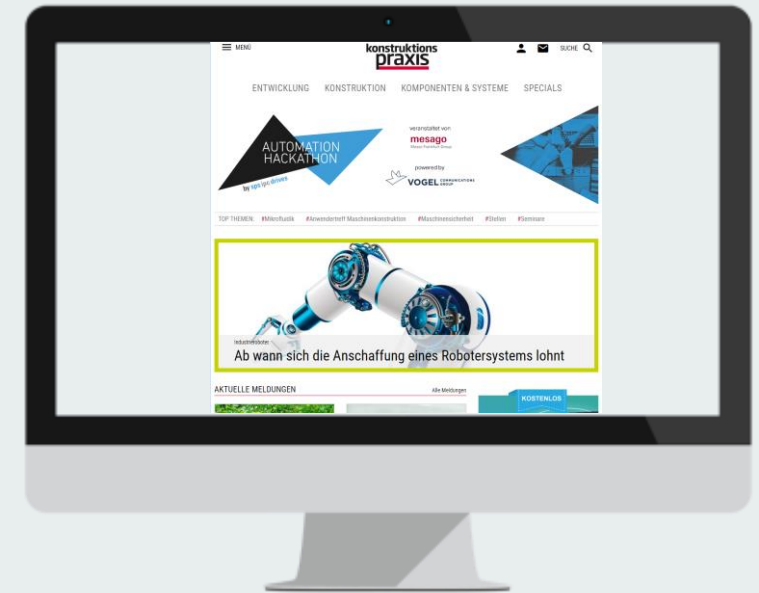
MENÜ

konstruktions praxis

SUCHE

ENTWICKLUNG KONSTRUKTION KOMPONENTEN & SYSTEME SPECIALS

AUTOMATION HACKATHON

by sps ipc drives

veranstaltet von

mesago

powered by

VOGEL COMMUNICATIONS GROUP

TOP THEMEN: #Mikrofluidik #Anwendertreff Maschinenkonstruktion #Maschinensicherheit #Stellen #Seminare

Industrieroboter

Ab wann sich die Anschaffung eines Robotersystems lohnt

AKTUELLE MELDUNGEN

Alle Meldungen

KOSTENLOS